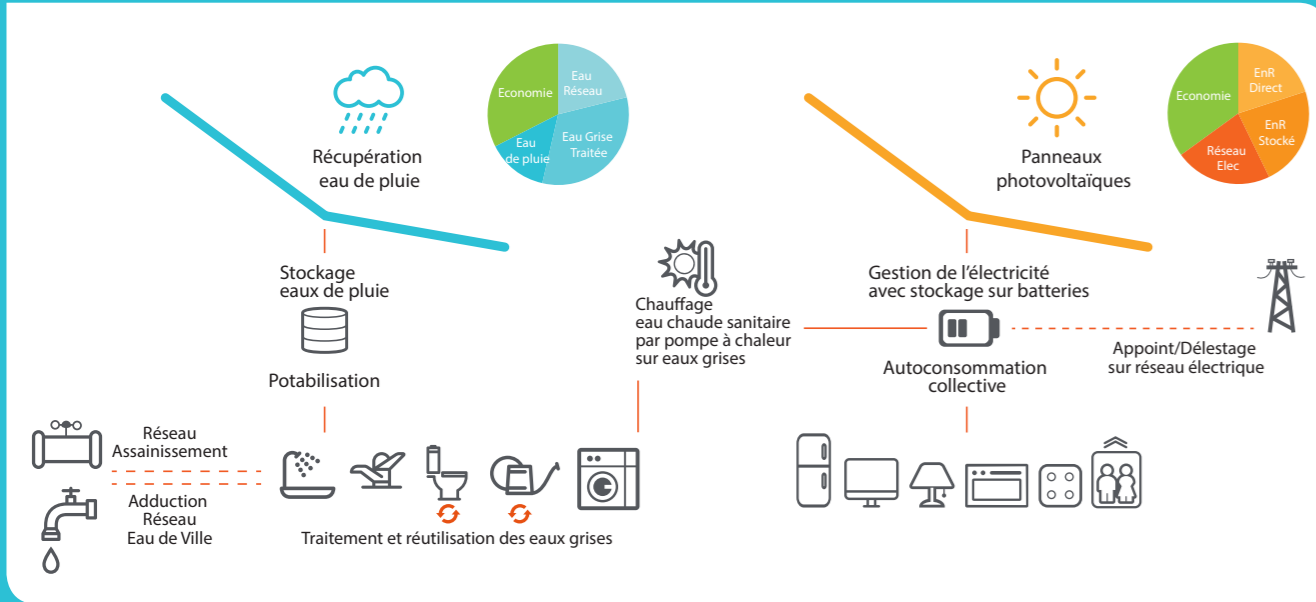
Récupération eau de pluie

Economie

Eau Réseau

Eau de pluie

Eau Grise Traitée

Panneaux photovoltaïques

Economie

EnR Direct

EnR Stocké

Réseau Elec

Stockage eaux de pluie

Potabilisation

Chauffage eau chaude sanitaire par pompe à chaleur sur eaux grises

Gestion de l'électricité avec stockage sur batteries

Autoconsommation collective

Appoint/Délestage sur réseau électrique

Réseau Assainissement

Adduction Réseau Eau de Ville

Traitement et réutilisation des eaux grises